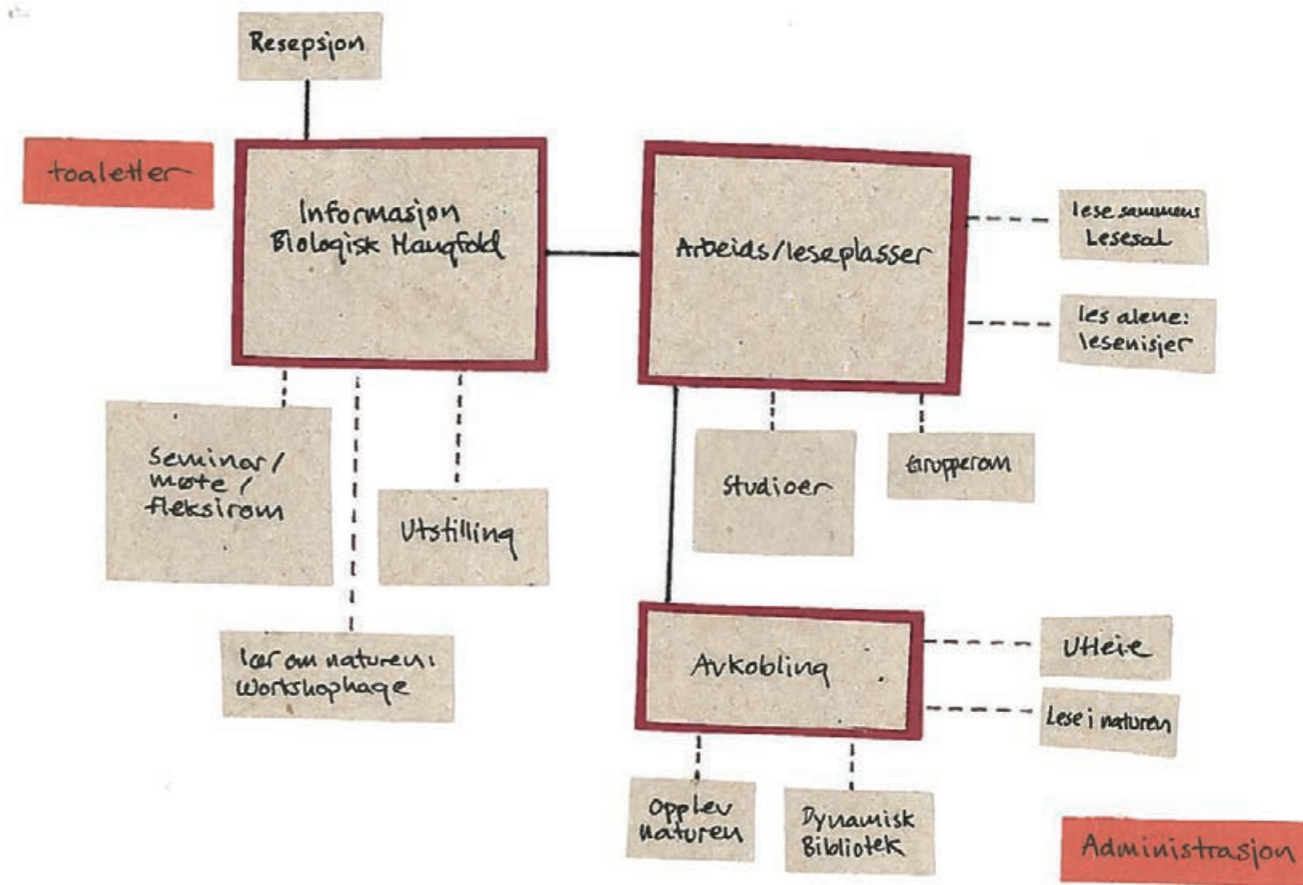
Resepsjon

toaletter

Informasjon
Biologisk Mangfold

Arbeids/leseplasser

lese sammen
Lesesal

les alene:
lesenisjer

Seminar/
møte/
fleksirom

Utstilling

Studioer

Grupperom

lær om naturen:
Workshophage

Avkobling

Utleie

Lese i naturen

Opplev
naturen

Dynamisk
Bibliotek

Administrasjon